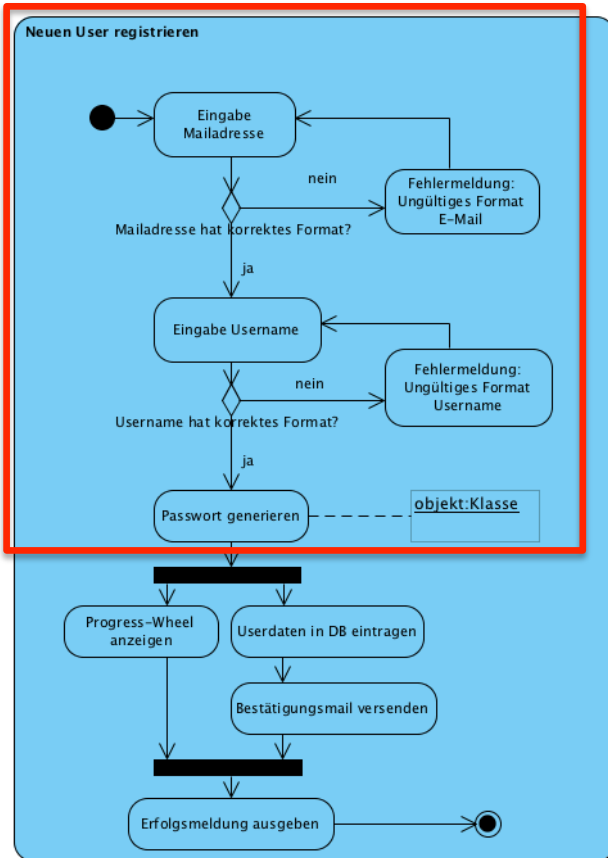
Neuen User registrieren

Eingabe Mailadresse

nein

Fehlermeldung: Ungültiges Format E-Mail

Mailadresse hat korrektes Format?

ja

Eingabe Username

nein

Fehlermeldung: Ungültiges Format Username

Username hat korrektes Format?

ja

Passwort generieren

objekt:Klasse

Progress-Wheel anzeigen

Userdaten in DB eintragen

Bestätigungsmail versenden

Erfolgsmeldung ausgeben